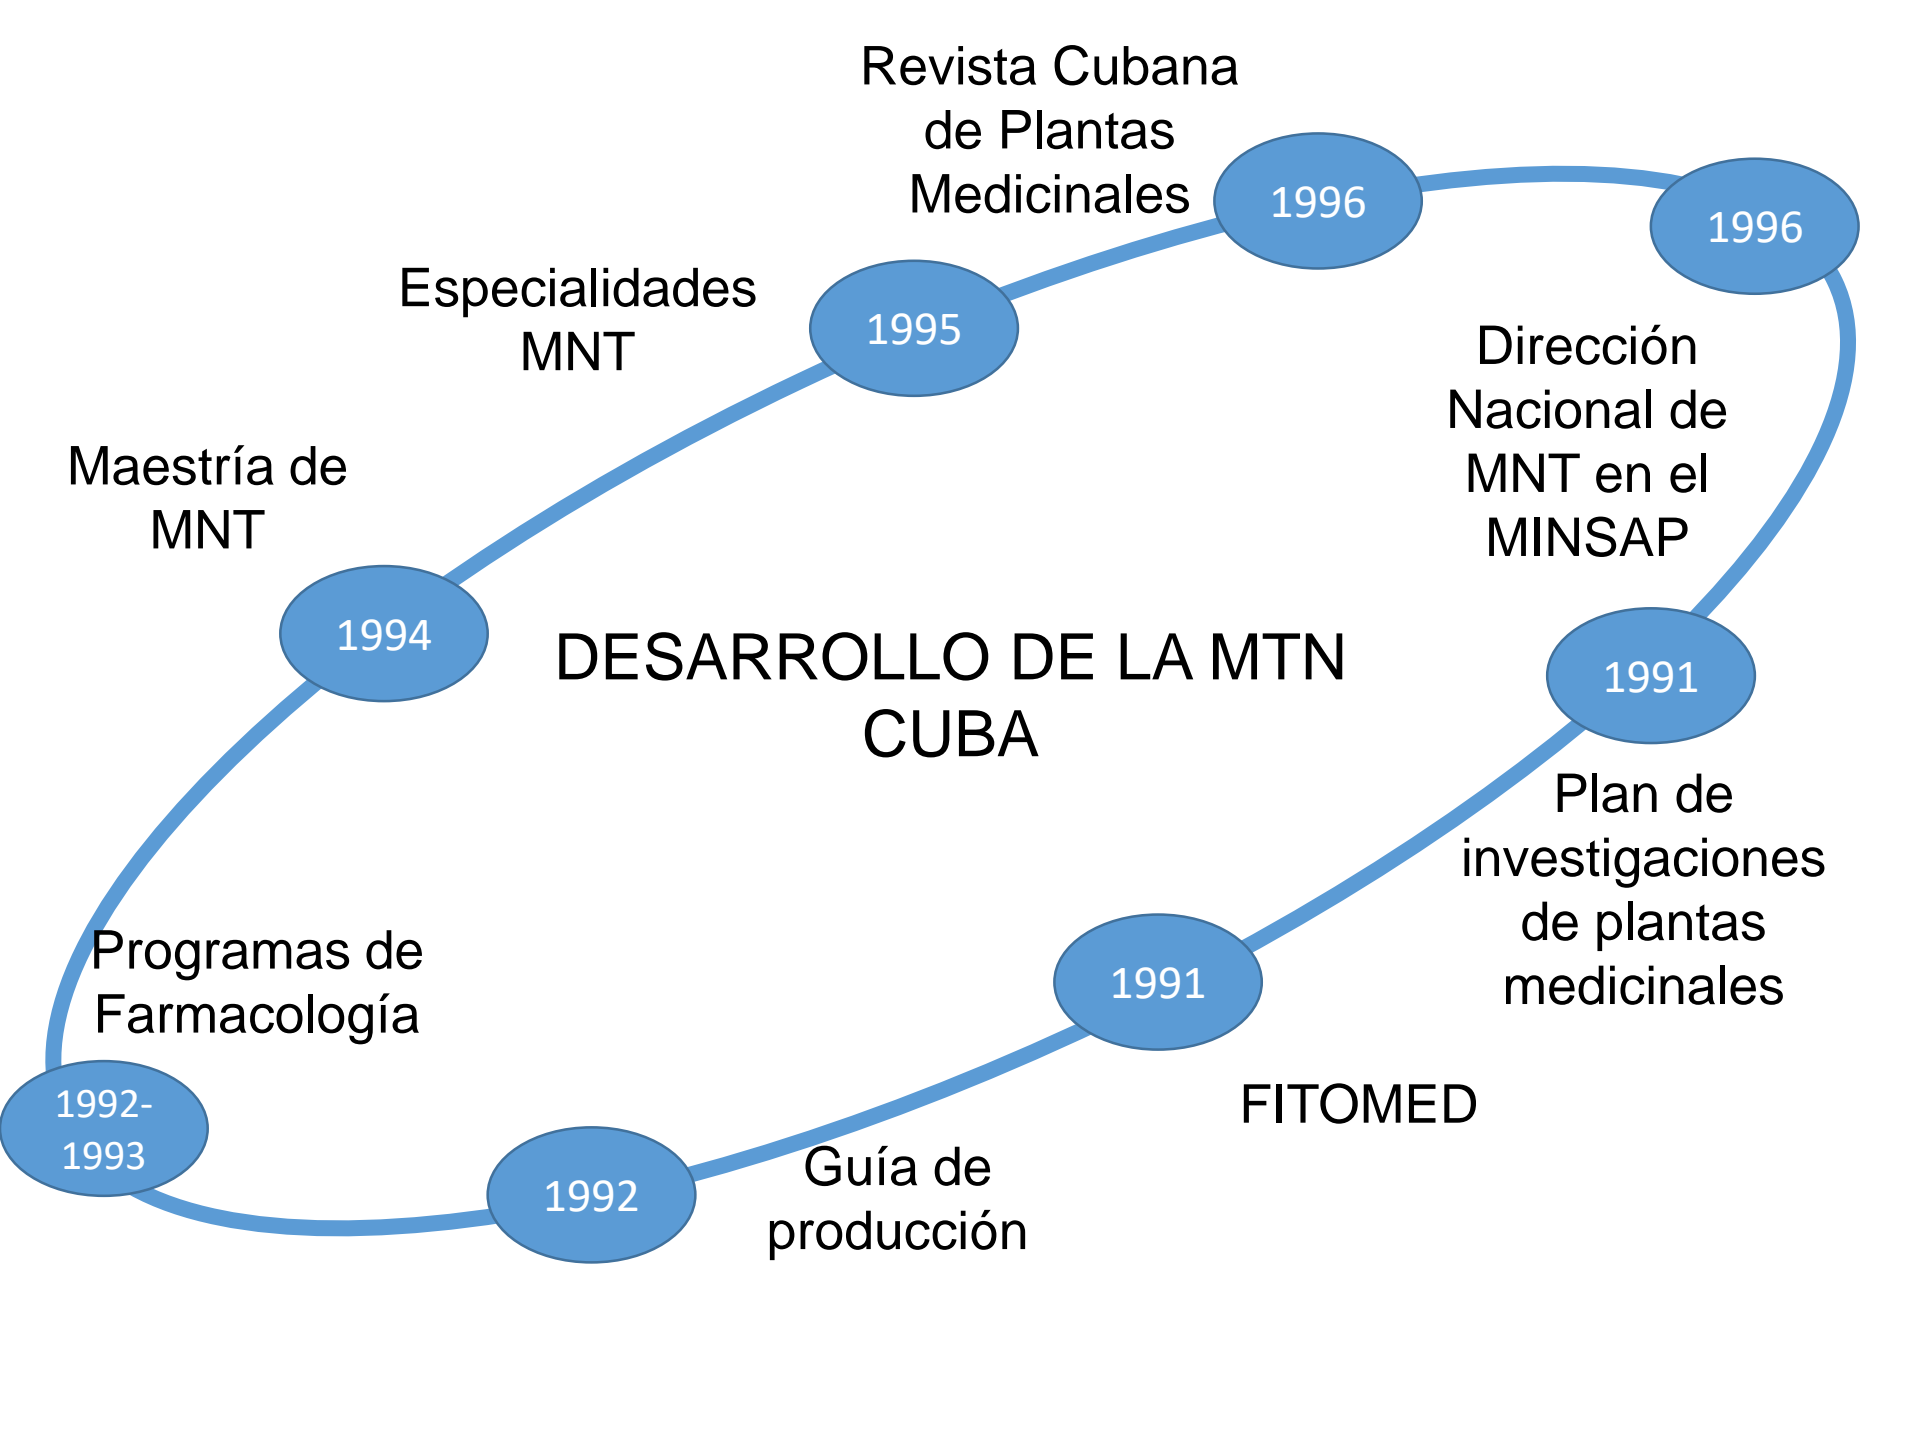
DESARROLLO DE LA MTN CUBA

1991
Plan de investigaciones de plantas medicinales

1991
FITOMED

1992
Guía de producción

1992-1993
Programas de Farmacología

1994
Maestría de MNT

1995
Especialidades MNT

1996
Revista Cubana de Plantas Medicinales

1996
Dirección Nacional de MNT en el MINSAP